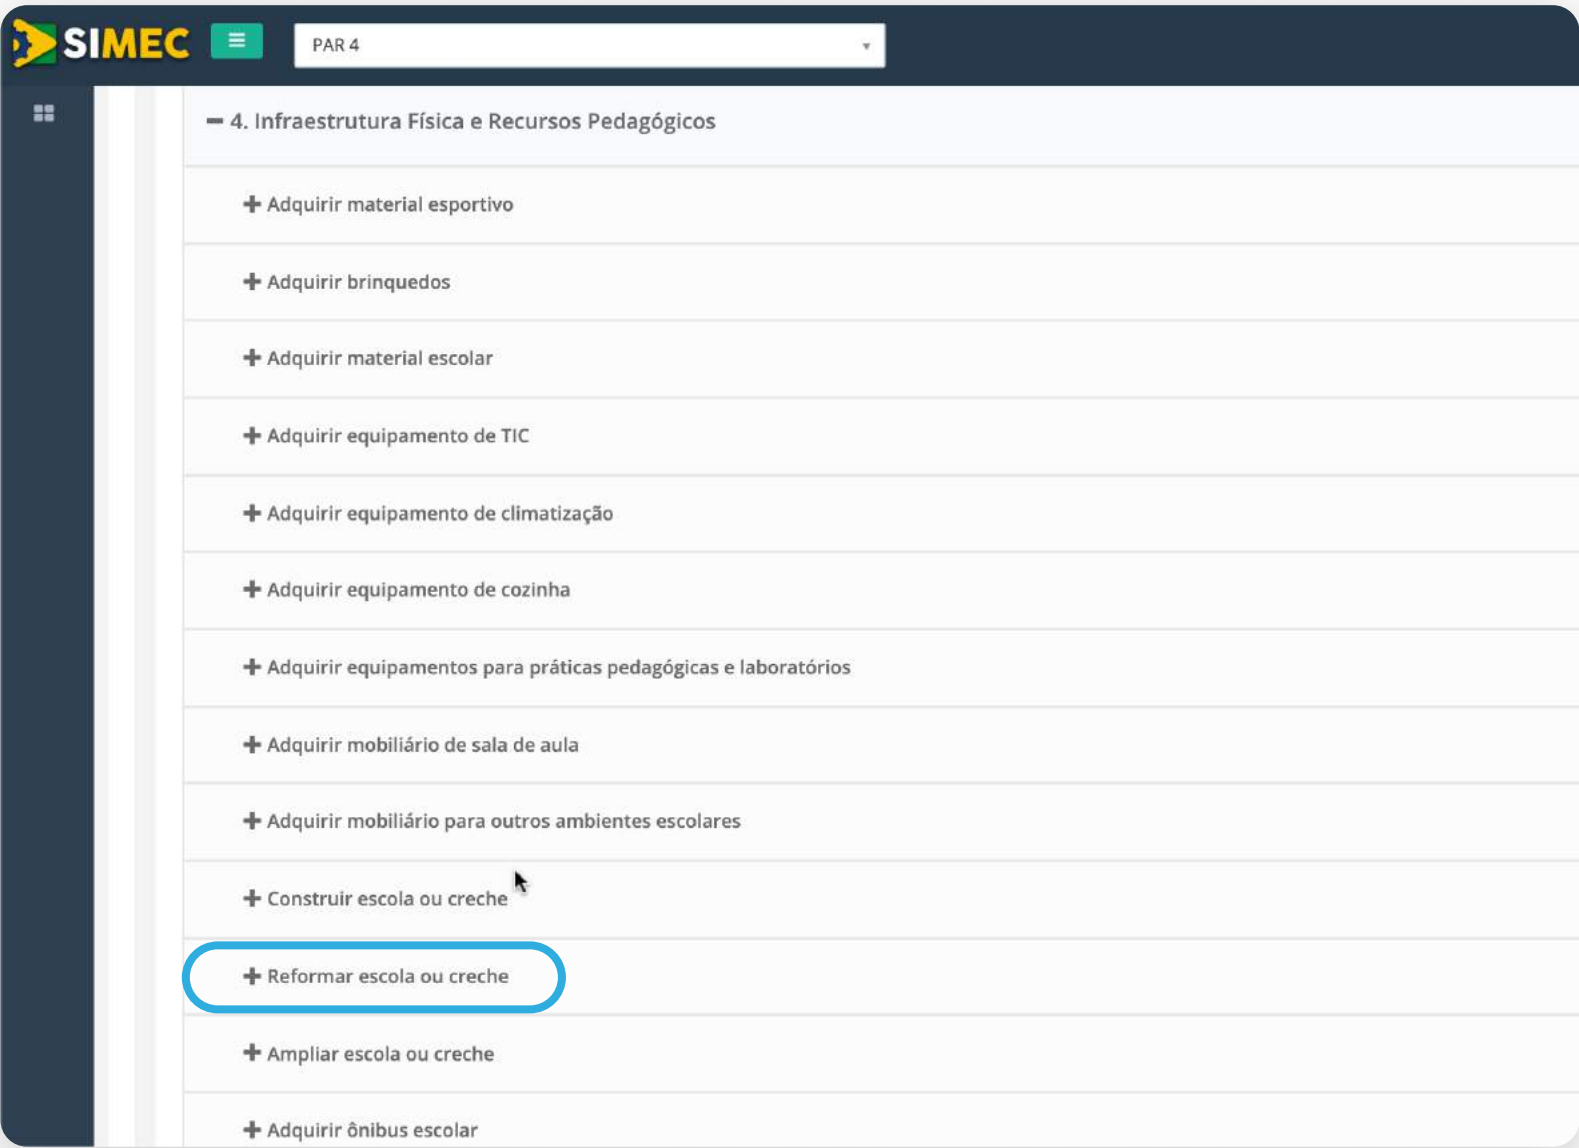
SIMEC

PAR 4

— 4. Infraestrutura Física e Recursos Pedagógicos

+ Adquirir material esportivo

+ Adquirir brinquedos

+ Adquirir material escolar

+ Adquirir equipamento de TIC

+ Adquirir equipamento de climatização

+ Adquirir equipamento de cozinha

+ Adquirir equipamentos para práticas pedagógicas e laboratórios

+ Adquirir mobiliário de sala de aula

+ Adquirir mobiliário para outros ambientes escolares

+ Construir escola ou creche

+ Reformar escola ou creche

+ Ampliar escola ou creche

+ Adquirir ônibus escolar